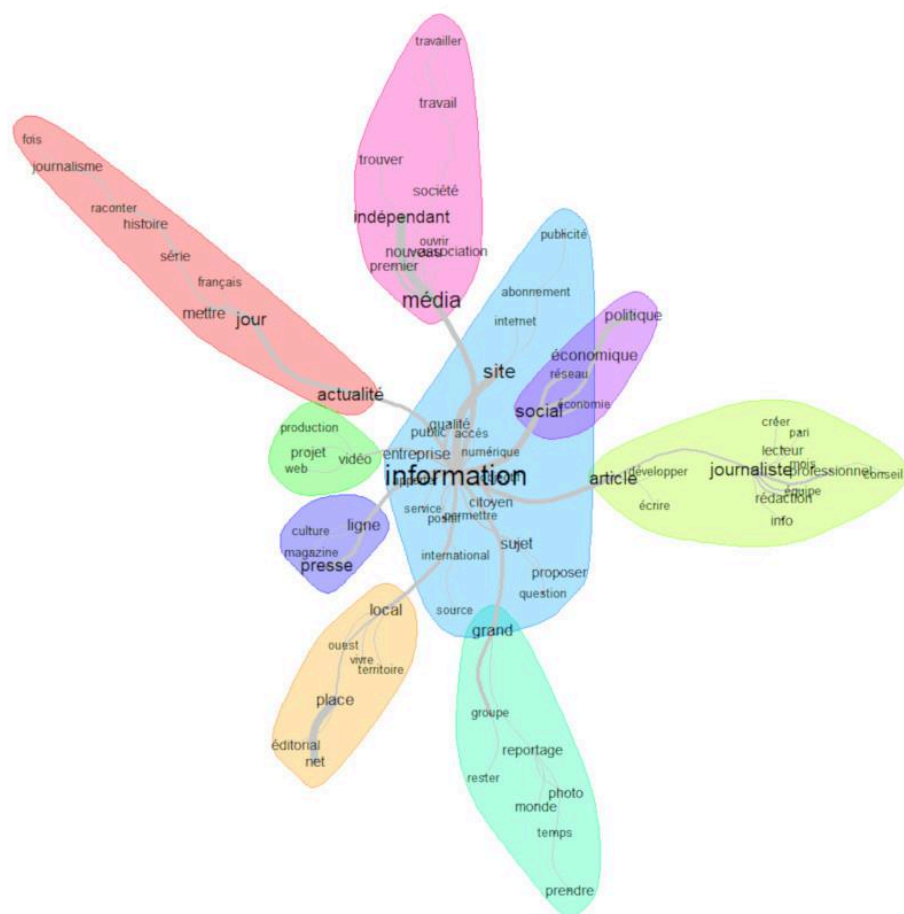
travailler
travail
trouver
société
indépendant
ouvrir
nouveau
association
premier
média

fois
journalisme
raconter
histoire
série
français
mettre
jour
actualité

publicité
abonnement
internet
site
qualité
public
accès
entreprise
numérique
information
citoyen
service
poser
permettre
sujet
international
proposer
question
source

politique
économique
réseau
social
économie

créer
pari
lecteur
mois
développer
journaliste
professionnel
conseil
article
équipe
écrire
rédaction
info

production
projet
web
vidéo

culture
ligne
magazine
presse

local
ouest
vivre
territoire
place
éditorial
net

grand
groupe
reportage
rester
photo
monde
temps
prendre